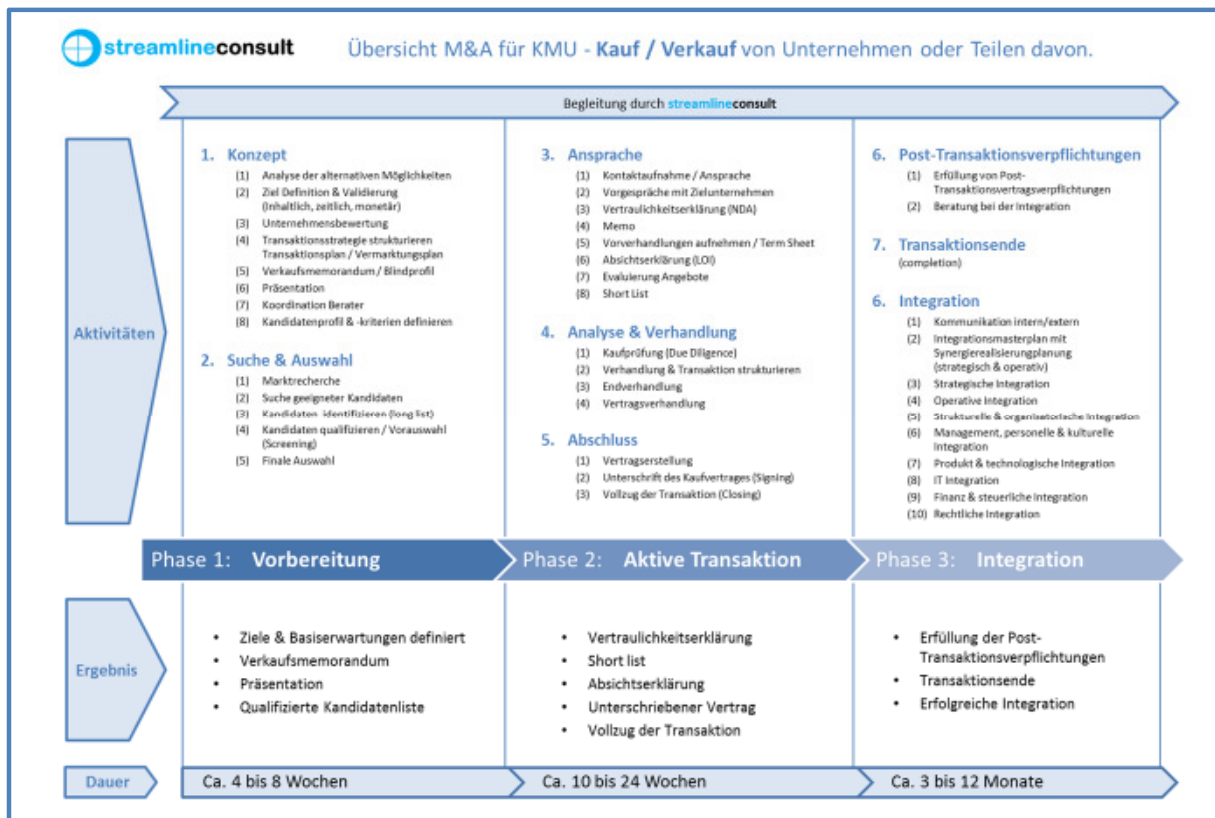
streamlineconsult

Übersicht M&A für KMU - Kauf / Verkauf von Unternehmen oder Teilen davon.

Begleitung durch streamlineconsult

Aktivitäten

1. Konzept
(1) Analyse der alternativen Möglichkeiten
(2) Ziel Definition & Validierung (inhaltlich, zeitlich, monetär)
(3) Unternehmensbewertung
(4) Transaktionsstrategie strukturieren Transaktionsplan / Vermarktungsplan
(5) Verkaufsmemorandum / Blindprofil
(6) Präsentation
(7) Koordination Berater
(8) Kandidatenprofil & -kriterien definieren

2. Suche & Auswahl
(1) Marktrecherche
(2) Suche geeigneter Kandidaten
(3) Kandidaten identifizieren (long list)
(4) Kandidaten qualifizieren / Vorauswahl (Screening)
(5) Finale Auswahl

3. Ansprache
(1) Kontaktaufnahme / Ansprache
(2) Vorgespräche mit Zielunternehmen
(3) Vertraulichkeitserklärung (NDA)
(4) Memo
(5) Vorverhandlungen aufnehmen / Term Sheet
(6) Absichtserklärung (LOI)
(7) Evaluierung Angebote
(8) Short List

4. Analyse & Verhandlung
(1) Kaufprüfung (Due Diligence)
(2) Verhandlung & Transaktion strukturieren
(3) Endverhandlung
(4) Vertragsverhandlung

5. Abschluss
(1) Vertragserstellung
(2) Unterschrift des Kaufvertrages (Signing)
(3) Vollzug der Transaktion (Closing)

6. Post-Transaktionsverpflichtungen
(1) Erfüllung von Post-Transaktionsvertragsverpflichtungen
(2) Beratung bei der Integration

7. Transaktionsende
(completion)

6. Integration
(1) Kommunikation intern/extern
(2) Integrationsmasterplan mit Synergierealisierungplanung (strategisch & operativ)
(3) Strategische Integration
(4) Operative Integration
(5) Strukturelle & organisatorische Integration
(6) Management, personelle & kulturelle Integration
(7) Produkt & technologische Integration
(8) IT Integration
(9) Finanz & steuerliche Integration
(10) Rechtliche Integration

Phase 1: Vorbereitung
Phase 2: Aktive Transaktion
Phase 3: Integration

Ergebnis

• Ziele & Basiserwartungen definiert
• Verkaufsmemorandum
• Präsentation
• Qualifizierte Kandidatenliste

• Vertraulichkeitserklärung
• Short list
• Absichtserklärung
• Unterschriebener Vertrag
• Vollzug der Transaktion

• Erfüllung der Post-Transaktionsverpflichtungen
• Transaktionsende
• Erfolgreiche Integration

Dauer
Ca. 4 bis 8 Wochen
Ca. 10 bis 24 Wochen
Ca. 3 bis 12 Monate